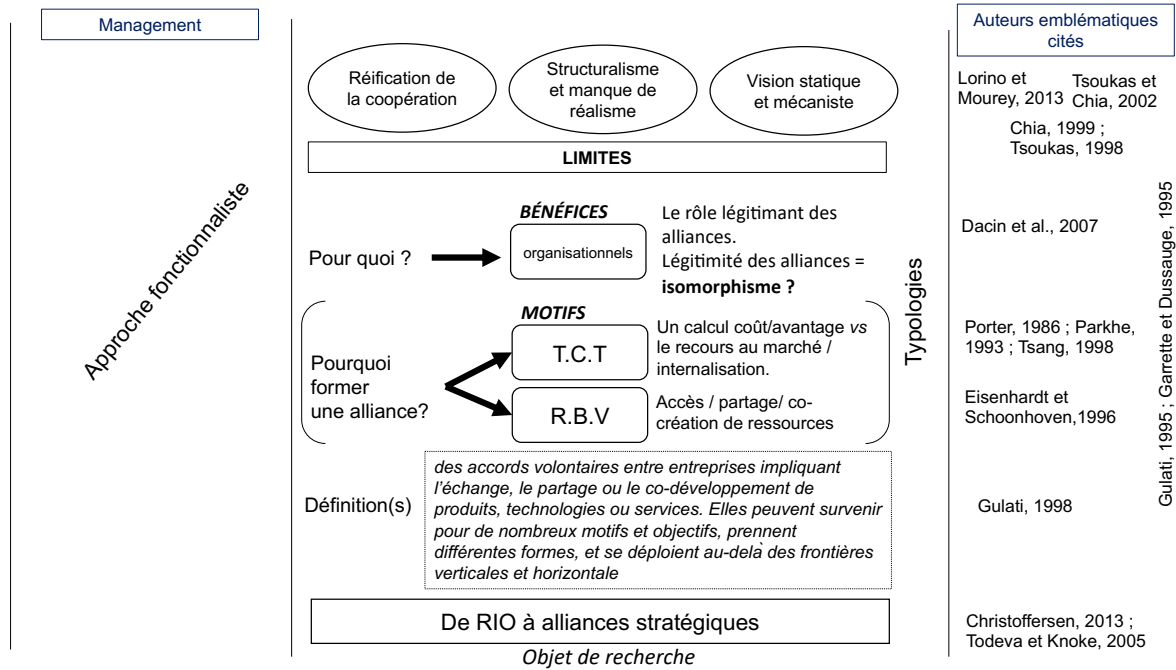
Management

Approche fonctionnaliste

Réification de la coopération

Structuralisme et manque de réalisme

Vision statique et mécaniste

LIMITES

BÉNÉFICES

Pour quoi ?

organisationnels

Le rôle légitimant des alliances.
Légitimité des alliances = **isomorphisme ?**

MOTIFS

Pourquoi former une alliance?

T.C.T

Un calcul coût/avantage *vs* le recours au marché / internalisation.

R.B.V

Accès / partage/ co-création de ressources

Définition(s)

*des accords volontaires entre entreprises impliquant l'échange, le partage ou le co-développement de produits, technologies ou services. Elles peuvent survenir pour de nombreux motifs et objectifs, prennent différentes formes, et se déploient au-delà des frontières verticales et horizontale*

De RIO à alliances stratégiques

*Objet de recherche*

Typologies

Auteurs emblématiques cités

Lorino et Mourey, 2013

Tsoukas et Chia, 2002

Chia, 1999 ; Tsoukas, 1998

Dacin et al., 2007

Porter, 1986 ; Parkhe, 1993 ; Tsang, 1998

Eisenhardt et Schoonhoven,1996

Gulati, 1998

Christoffersen, 2013 ; Todeva et Knoke, 2005

Gulati, 1995 ; Garrette et Dussauge, 1995